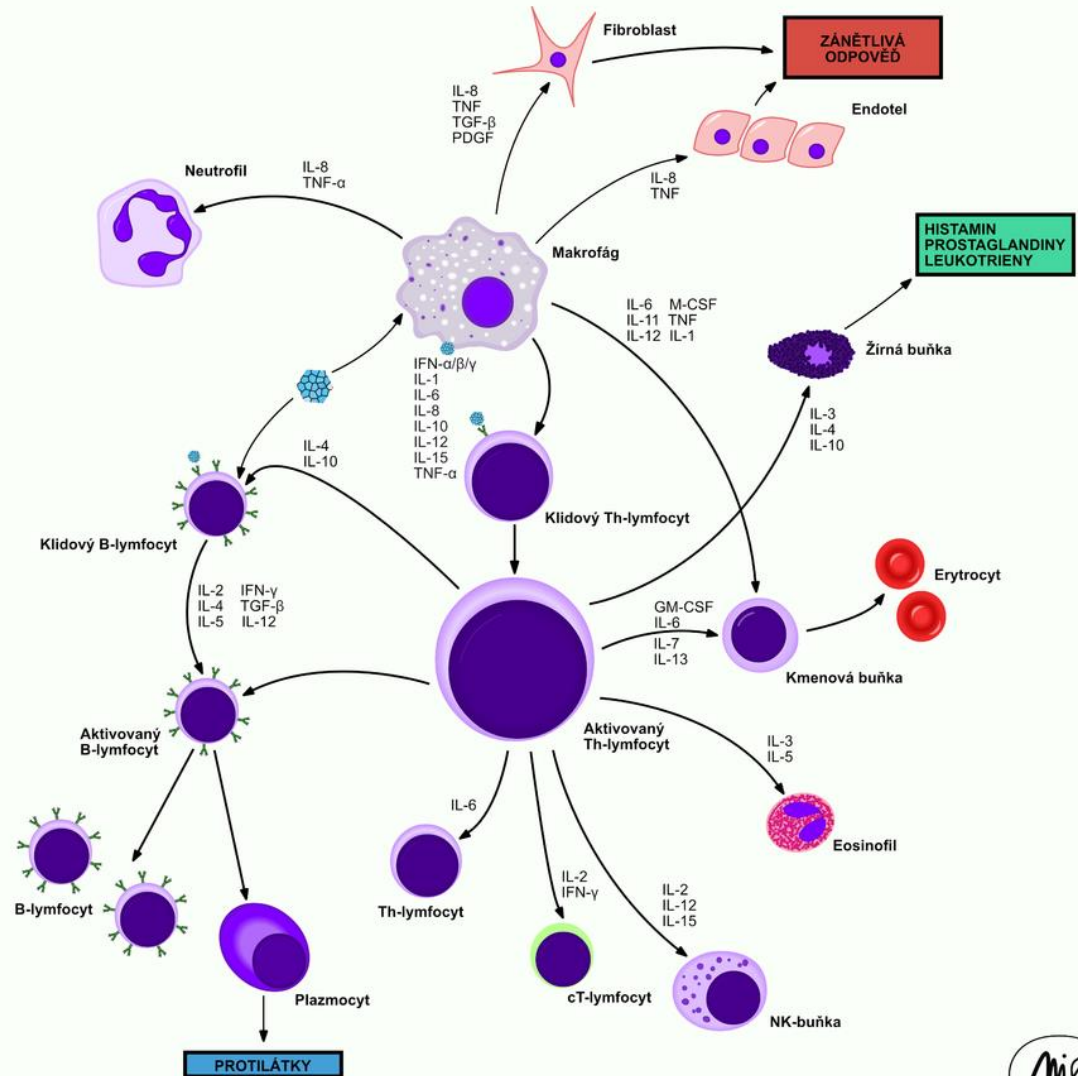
Fibroblast

ZÁNĚTLIVÁ ODPOVĚĎ

IL-8
TNF
TGF-β
PDGF

Endotel

IL-8
TNF

Neutrofil

IL-8
TNF-α

Makrofág

HISTAMIN
PROSTAGLANDINY
LEUKOTRIENY

IL-6 M-CSF
IL-11 TNF
IL-12 IL-1

Žírná buňka

IFN-α/β/γ
IL-1
IL-6
IL-8
IL-10
IL-12
IL-15
TNF-α

IL-3
IL-4
IL-10

IL-4
IL-10

Klidový B-lymfocyt

Klidový Th-lymfocyt

Erytrocyt

IL-2 IFN-γ
IL-4 TGF-β
IL-5 IL-12

GM-CSF
IL-6
IL-7
IL-13

Kmenová buňka

Aktivovaný B-lymfocyt

Aktivovaný Th-lymfocyt

IL-3
IL-5

IL-6

Eosinofil

B-lymfocyt

Th-lymfocyt

IL-2
IFN-γ

IL-2
IL-12
IL-15

Plazmocyt

cT-lymfocyt

NK-buňka

PROTILÁTKY